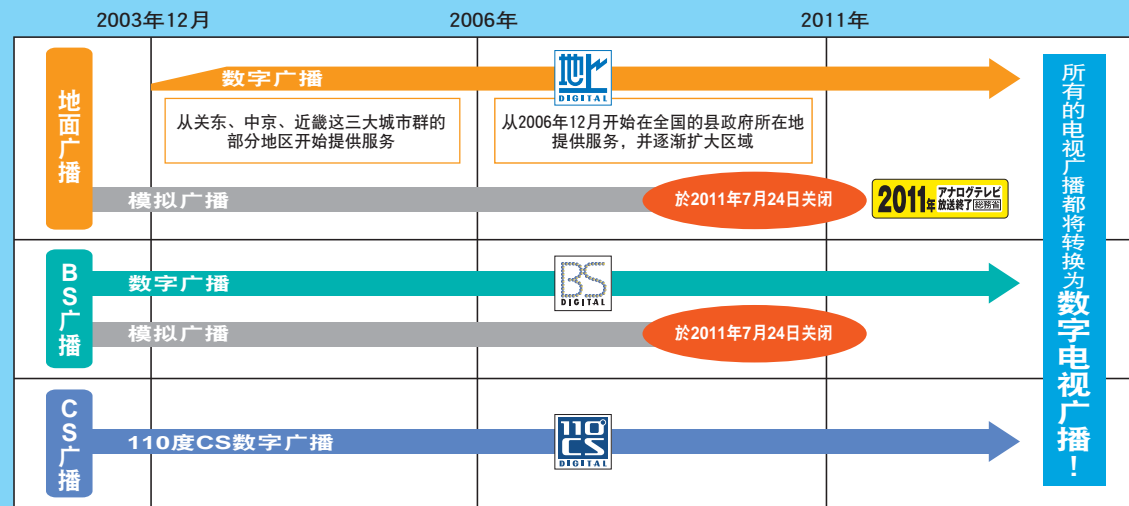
2003年12月
2006年
2011年

地面广播
数字广播
地上 DIGITAL
从关东、中京、近畿这三大城市群的部分地区开始提供服务
从2006年12月开始在全国的县政府所在地提供服务，并逐渐扩大区域
模拟广播
於2011年7月24日关闭
2011年 アナログテレビ 放送終了 総務省

BS广播
数字广播
BS DIGITAL
模拟广播
於2011年7月24日关闭

CS广播
110度CS数字广播
110° CS DIGITAL

所有的电视广播都将转换为数字电视广播！